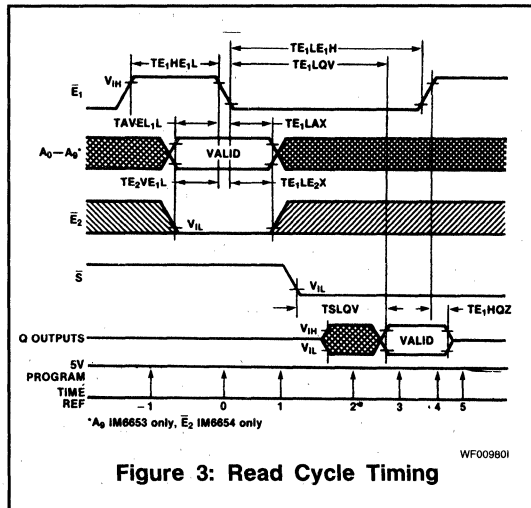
TE$_1$HE$_1$L

TE$_1$LE$_1$H

TE$_1$LQV

$\bar{E}_1$

V$_{IH}$

TAVEL$_1$L

TE$_1$LAX

A$_0$—A$_9$*

VALID

TE$_2$VE$_1$L

TE$_1$LE$_2$X

$\bar{E}_2$

V$_{IL}$

$\bar{S}$

V$_{IL}$

TSLQV

TE$_1$HQZ

Q OUTPUTS

V$_{IH}$

V$_{IL}$

VALID

5V

PROGRAM

TIME

REF

−1

0

1

2*

3

4

5

*A$_9$ IM6653 only, $\bar{E}_2$ IM6654 only

WF00980I

Figure 3: Read Cycle Timing